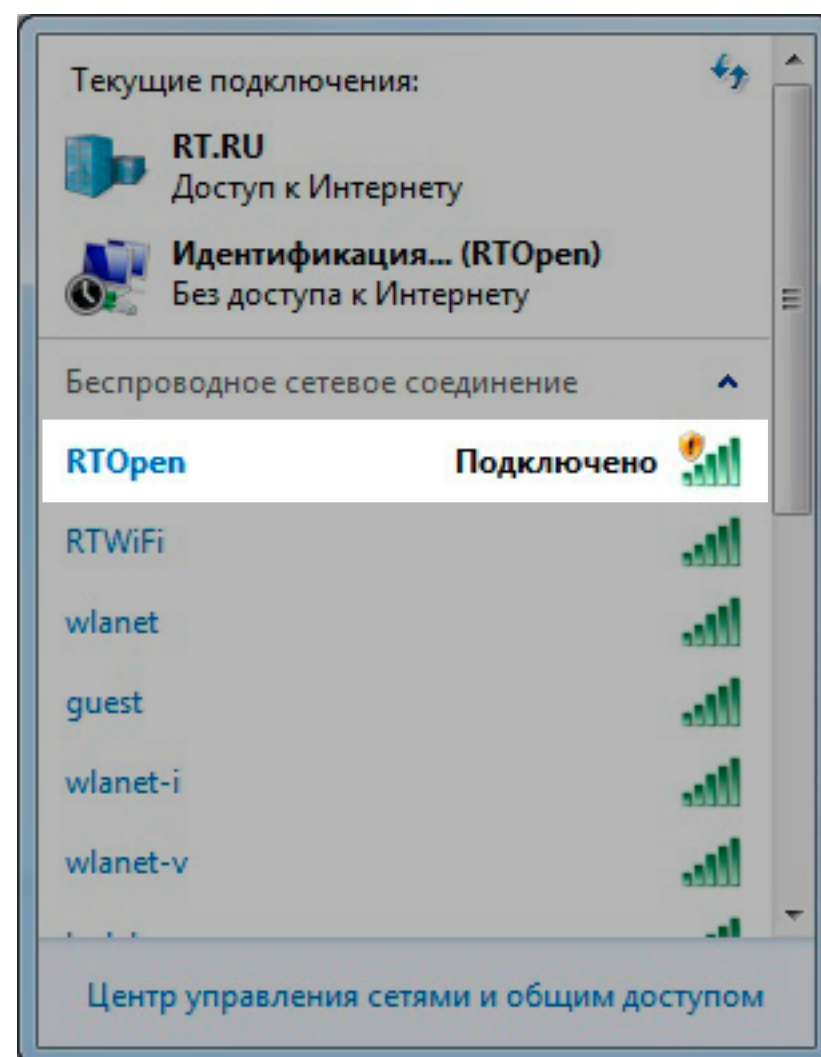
Текущие подключения:

RT.RU
Доступ к Интернету

Идентификация... (RTOpen)
Без доступа к Интернету

Беспроводное сетевое соединение

RTOpen Подключено

RTWiFi

wlanet

guest

wlanet-i

wlanet-v

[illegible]

Центр управления сетями и общим доступом